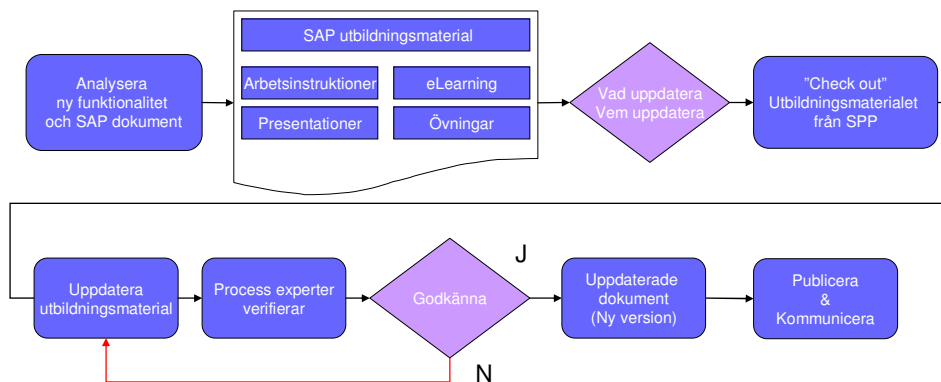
Analysera ny funktionalitet och SAP dokument

SAP utbildningsmaterial

Arbetsinstruktioner

eLearning

Presentationer

Övningar

Vad uppdatera Vem uppdatera

”Check out” Utbildningsmaterialet från SPP

Uppdatera utbildningsmaterial

Process experter verifierar

Godkänna

J

N

Uppdaterade dokument (Ny version)

Publicera & Kommunicera